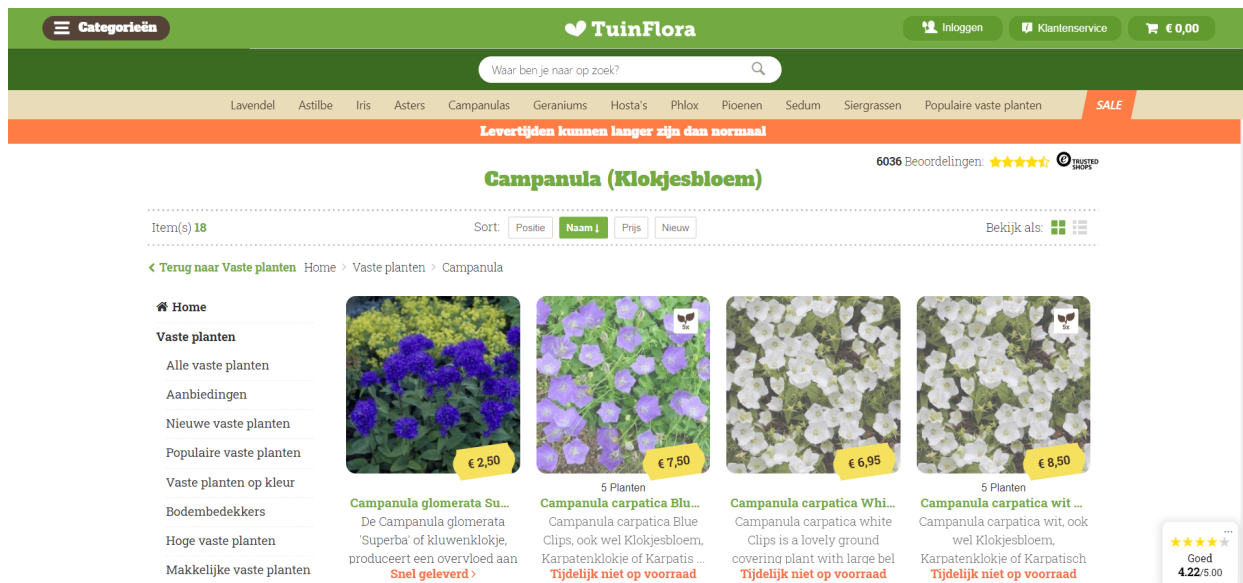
Categorieën

TuinFlora

Inloggen Klantenservice € 0,00

Waar ben je naar op zoek?

Lavendel Astilbe Iris Asters Campanulas Geraniums Hosta's Phlox Pioenen Sedum Siergrassen Populaire vaste planten SALE

Levertijden kunnen langer zijn dan normaal

6036 Beoordelingen: TRUSTED SHOPS

Campanula (Klokjesbloem)

Item(s) 18

Sort: Positie Naam ↓ Prijs Nieuw

Bekijk als:

‹ Terug naar Vaste planten Home › Vaste planten › Campanula

Home

Vaste planten

Alle vaste planten

Aanbiedingen

Nieuwe vaste planten

Populaire vaste planten

Vaste planten op kleur

Bodembedekkers

Hoge vaste planten

Makkelijke vaste planten

€ 2,50

Campanula glomerata Su...

De Campanula glomerata 'Superba' of kluwenklokje, produceert een overvloed aan

Snel geleverd ›

5x

€ 7,50

5 Planten

Campanula carpatica Blu...

Campanula carpatica Blue Clips, ook wel Klokjesbloem, Karpatenklokje of Karpatis ...

Tijdelijk niet op voorraad

€ 6,95

Campanula carpatica Whi...

Campanula carpatica white Clips is a lovely ground covering plant with large bel

Tijdelijk niet op voorraad

5x

€ 8,50

5 Planten

Campanula carpatica wit ...

Campanula carpatica wit, ook wel Klokjesbloem, Karpatenklokje of Karpatisch

Tijdelijk niet op voorraad

Goed

4.22/5.00